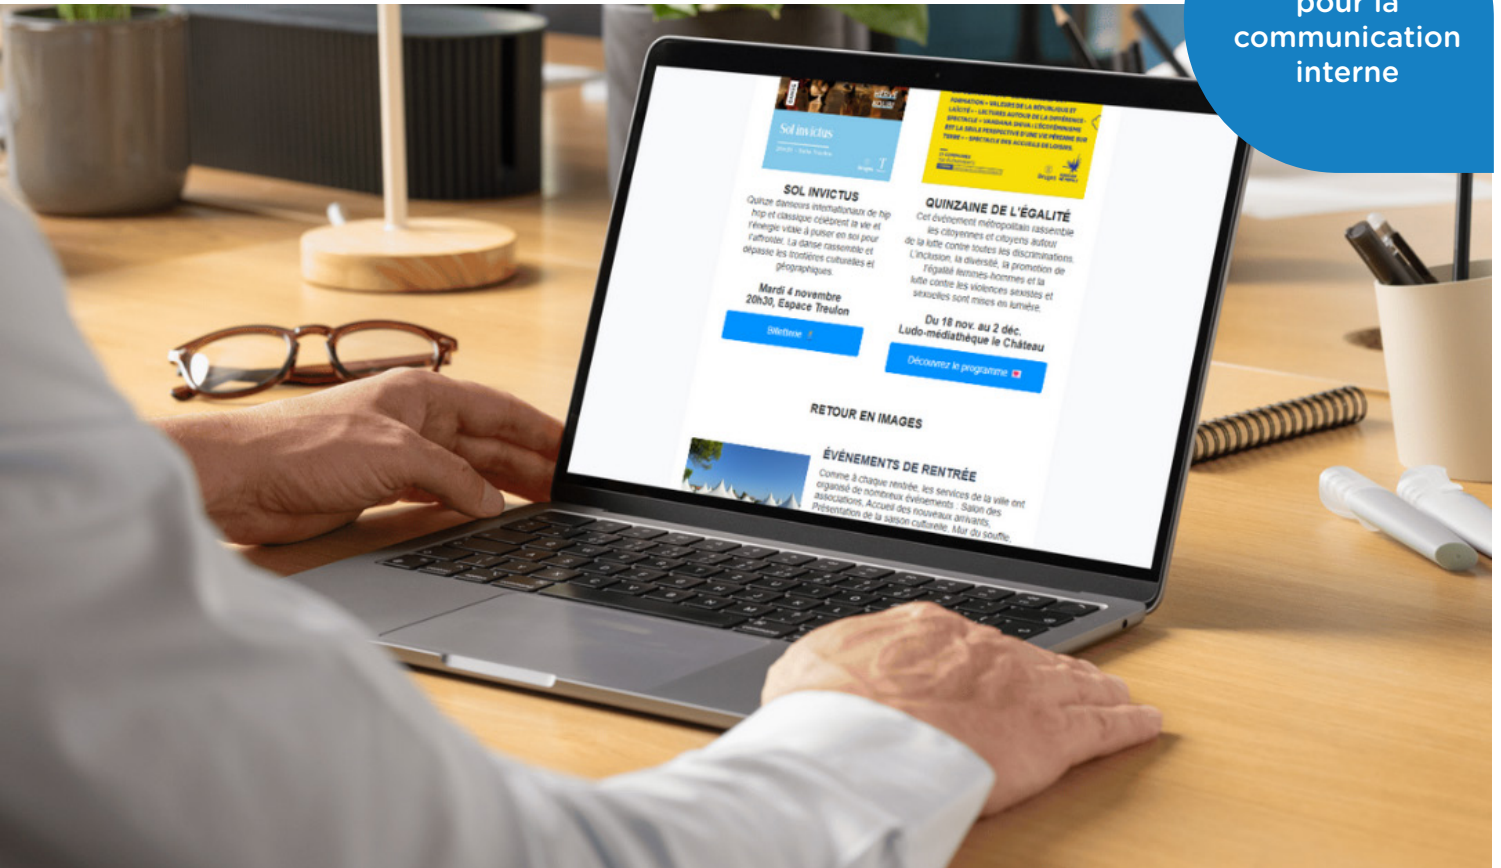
pour la communication interne

Sol invictus

SOL INVICTUS

Quinze danseurs internationaux de hip hop et classique célèbrent la vie et l'énergie vitale à puiser en soi pour l'affronter. La danse rassemble et dépasse les frontières culturelles et géographiques.

Mardi 4 novembre
20h30, Espace Treulon

Billetterie

FORMATION « VALEURS DE LA RÉPUBLIQUE ET LAÏCITÉ » - LECTURES AUTOUR DE LA DIFFÉRENCE - SPECTACLE « VANDANA SHIVA (L'ÉCOFÉMINISME EST LA SEULE PERSPECTIVE D'UNE VIE PÉRENNE SUR TERRE) » - SPECTACLE DES ACCUEILS DE LOISIRS

QUINZAINE DE L'ÉGALITÉ

Cet évènement métropolitain rassemble les citoyennes et citoyens autour de la lutte contre toutes les discriminations. L'inclusion, la diversité, la promotion de l'égalité femmes-hommes et la lutte contre les violences sexistes et sexuelles sont mises en lumière.

Du 18 nov. au 2 déc.
Ludo-médiathèque le Château

Découvrez le programme

RETOUR EN IMAGES

ÉVÈNEMENTS DE RENTRÉE

Comme à chaque rentrée, les services de la ville ont organisé de nombreux évènements : Salon des associations, Accueil des nouveaux arrivants, Présentation de la saison culturelle, Mur du souffle,